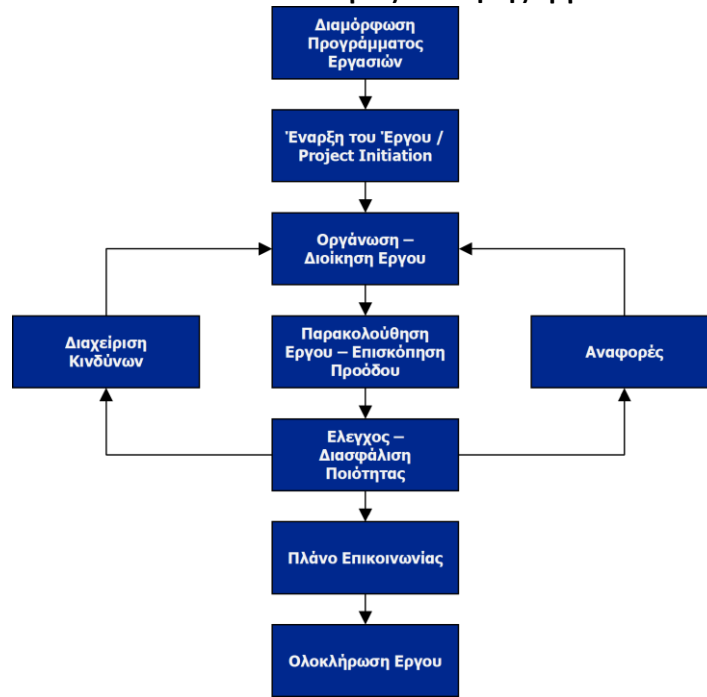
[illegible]

Διαμόρφωση Προγράμματος Εργασιών

Έναρξη του Έργου / Project Initiation

Οργάνωση – Διοίκηση Εργου

Διαχείριση Κινδύνων

Παρακολούθηση Εργου – Επισκόπηση Προόδου

Αναφορές

Ελεγχος – Διασφάλιση Ποιότητας

Πλάνο Επικοινωνίας

Ολοκλήρωση Εργου